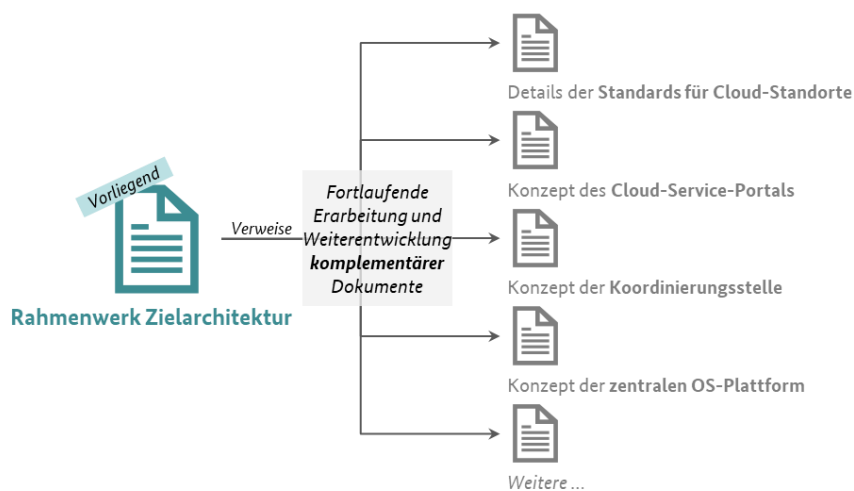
Vorliegend

Rahmenwerk Zielarchitektur

Verweise

Fortlaufende Erarbeitung und Weiterentwicklung **komplementärer** Dokumente

Details der **Standards für Cloud-Standorte**

Konzept des **Cloud-Service-Portals**

Konzept der **Koordinierungsstelle**

Konzept der **zentralen OS-Plattform**

*Weitere ...*